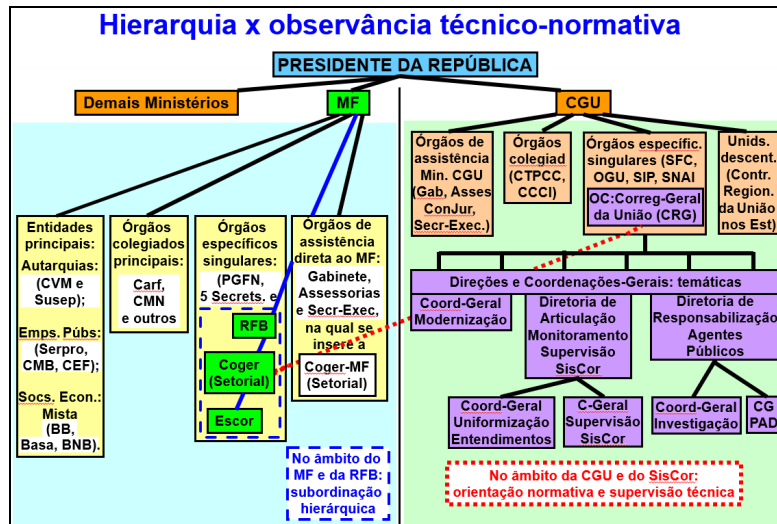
Hierarquia x observância técnico-normativa

PRESIDENTE DA REPÚBLICA

Demais Ministérios

MF

CGU

Entidades principais: Autarquias: (CVM e Susep); Emps. Púbs: (Serpro, CMB, CEF); Socs. Econ.: Mista (BB, Basa, BNB).

Órgãos colegiados principais: Carf, CMN e outros

Órgãos específicos singulares: (PGFN, 5 Secrets. e

RFB

Coger (Setorial)

Escor

Órgãos de assistência direta ao MF: Gabinete, Assessorias e Secr-Exec, na qual se insere a

Coger-MF (Setorial)

No âmbito do MF e da RFB: subordinação hierárquica

Órgãos de assistência Min. CGU (Gab, Asses ConJur, Secr-Exec.)

Órgãos colegiad (CTPCC, CCCI)

Órgãos específ. singulares (SFC, OGU, SIP, SNAI

OC:Correg-Geral da União (CRG)

Unids. descent. (Contr. Region. da União nos Est)

Direções e Coordenações-Gerais: temáticas

Coord-Geral Modernização

Diretoria de Articulação Monitoramento Supervisão SisCor

Diretoria de Responsabilização Agentes Públicos

Coord-Geral Uniformização Entendimentos

C-Geral Supervisão SisCor

Coord-Geral Investigação

CG PAD

No âmbito da CGU e do SisCor: orientação normativa e supervisão técnica